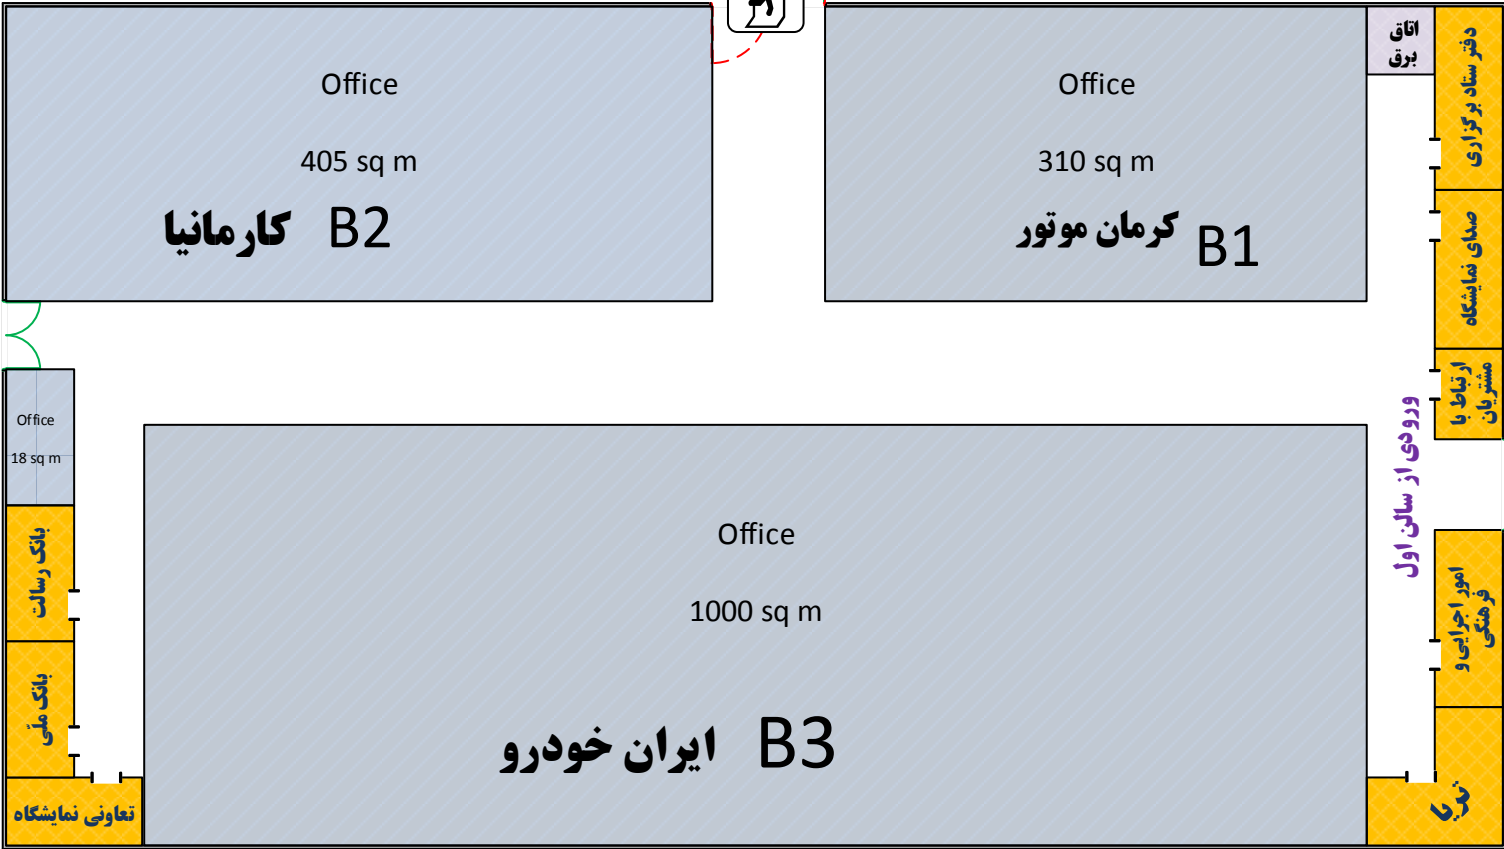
Office
405 sq m
کارمانیا B2

Office
310 sq m
کرمان موتور B1

اتاق برق

دفتر ستاد برگزاری

صدای نمایشگاه

ارتباط با مشتریان

ورودی از سالن اول

Office
18 sq m

بانک رسالت

بانک ملی

تعاونی نمایشگاه

Office
1000 sq m
ایران خودرو B3

امور اجرایی و فرهنگی

تریا